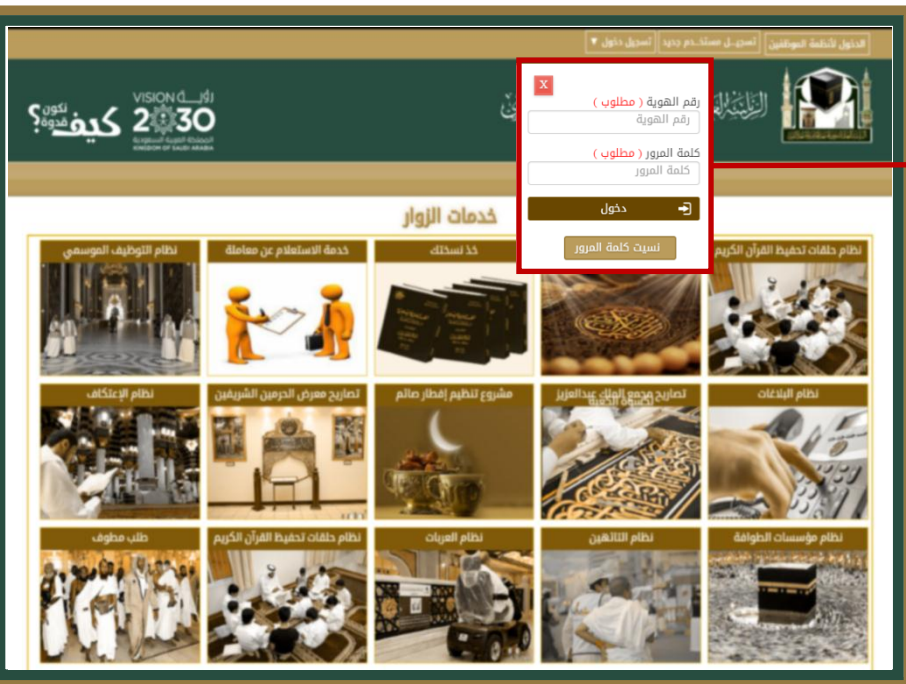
الدخول لأنظمة الموظفين | تسجيل مستخدم جديد | تسجيل دخول ▾

VISION رؤية 2030
المملكة العربية السعودية
KINGDOM OF SAUDI ARABIA

كيف نكون قدوة؟

X

رقم الهوية ( مطلوب )
رقم الهوية

كلمة المرور ( مطلوب )
كلمة المرور

دخول

نسيت كلمة المرور

خدمات الزوار

نظام حلقات تحفيظ القرآن الكريم

خذ نسختك

خدمة الاستعلام عن معاملة

نظام التوظيف الموسمي

نظام البلاغات

تصاريح مجمع الملك عبدالعزيز

مشروع تنظيم إفطار صائم

تصاريح معرض الحرمين الشريفين

نظام الإعتكاف

نظام مؤسسات الطوافة

نظام التائهين

نظام العربات

نظام حلقات تحفيظ القرآن الكريم

طلب مطوف